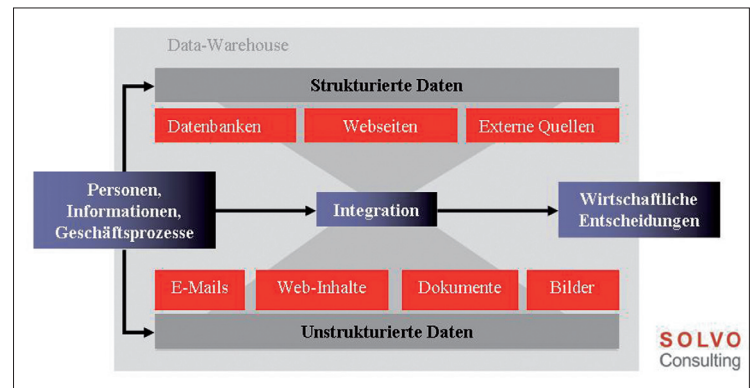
Data-Warehouse

Strukturierte Daten

Datenbanken

Webseiten

Externe Quellen

Personen, Informationen, Geschäftsprozesse

Integration

Wirtschaftliche Entscheidungen

E-Mails

Web-Inhalte

Dokumente

Bilder

Unstrukturierte Daten

SOLVO Consulting